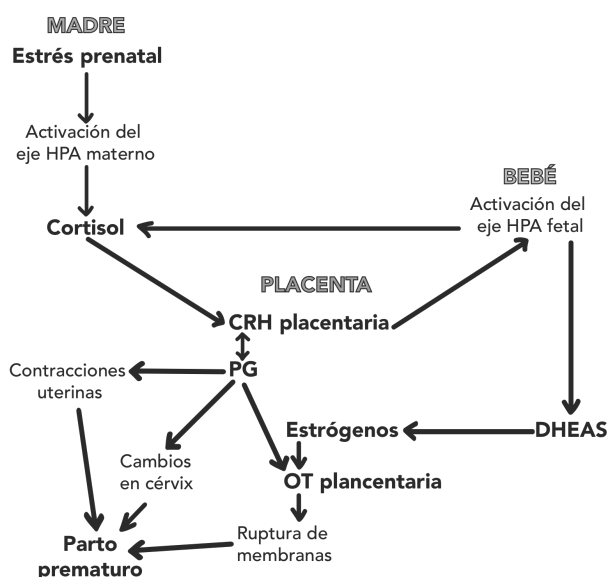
MADRE

Estrés prenatal

Activación del eje HPA materno

Cortisol

BEBÉ

Activación del eje HPA fetal

PLACENTA

CRH placentaria

PG

Contracciones uterinas

Cambios en cérvix

Estrógenos

DHEAS

OT plancentaria

Ruptura de membranas

Parto prematuro